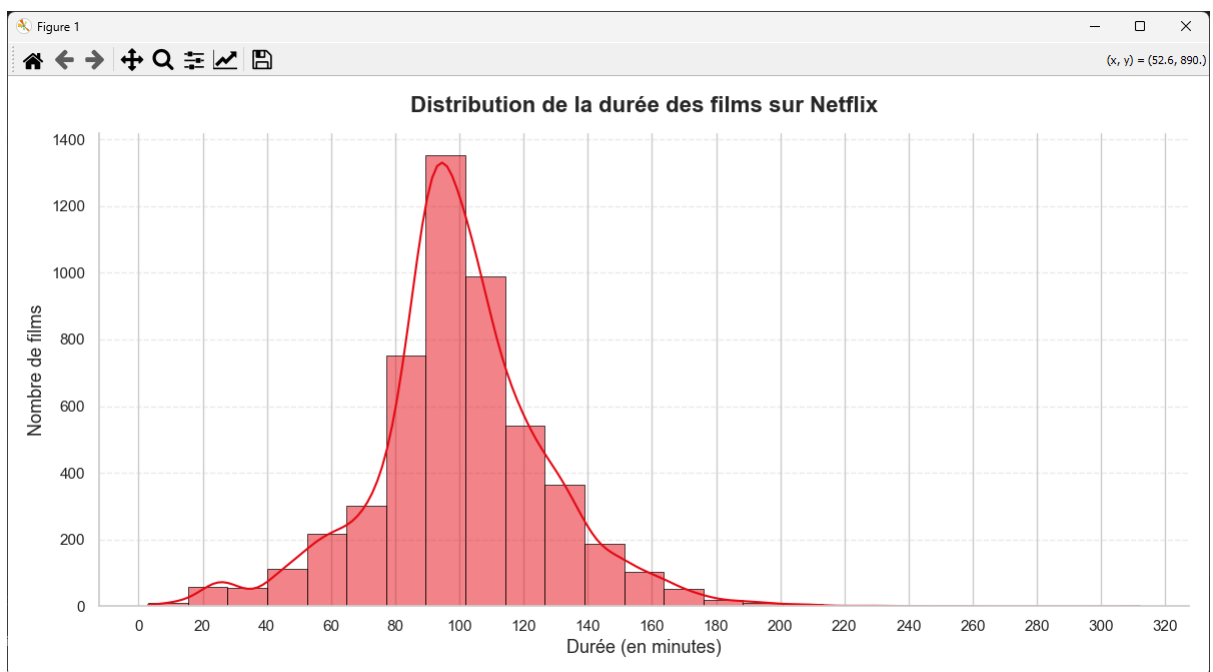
Figure 1

(x, y) = (52.6, 890.)

Distribution de la durée des films sur Netflix

Nombre de films

1400
1200
1000
800
600
400
200
0

0 20 40 60 80 100 120 140 160 180 200 220 240 260 280 300 320

Durée (en minutes)